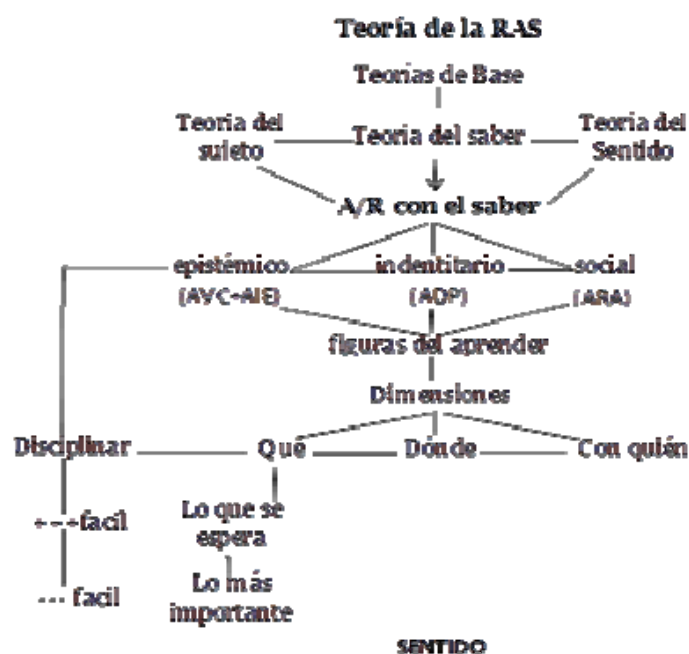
Teoría de la RAS

Teorias de Base

Teoria del sujeto

Teoria del saber

Teoria del Sentido

A/R con el saber

epistémico (AVC+AIE)

indentitario (AOP)

social (ARA)

figuras del aprender

Dimensiones

Disciplinar

Qué

Dónde

Con quién

+++facil

Lo que se espera

Lo más importante

--- facil

SENTIDO